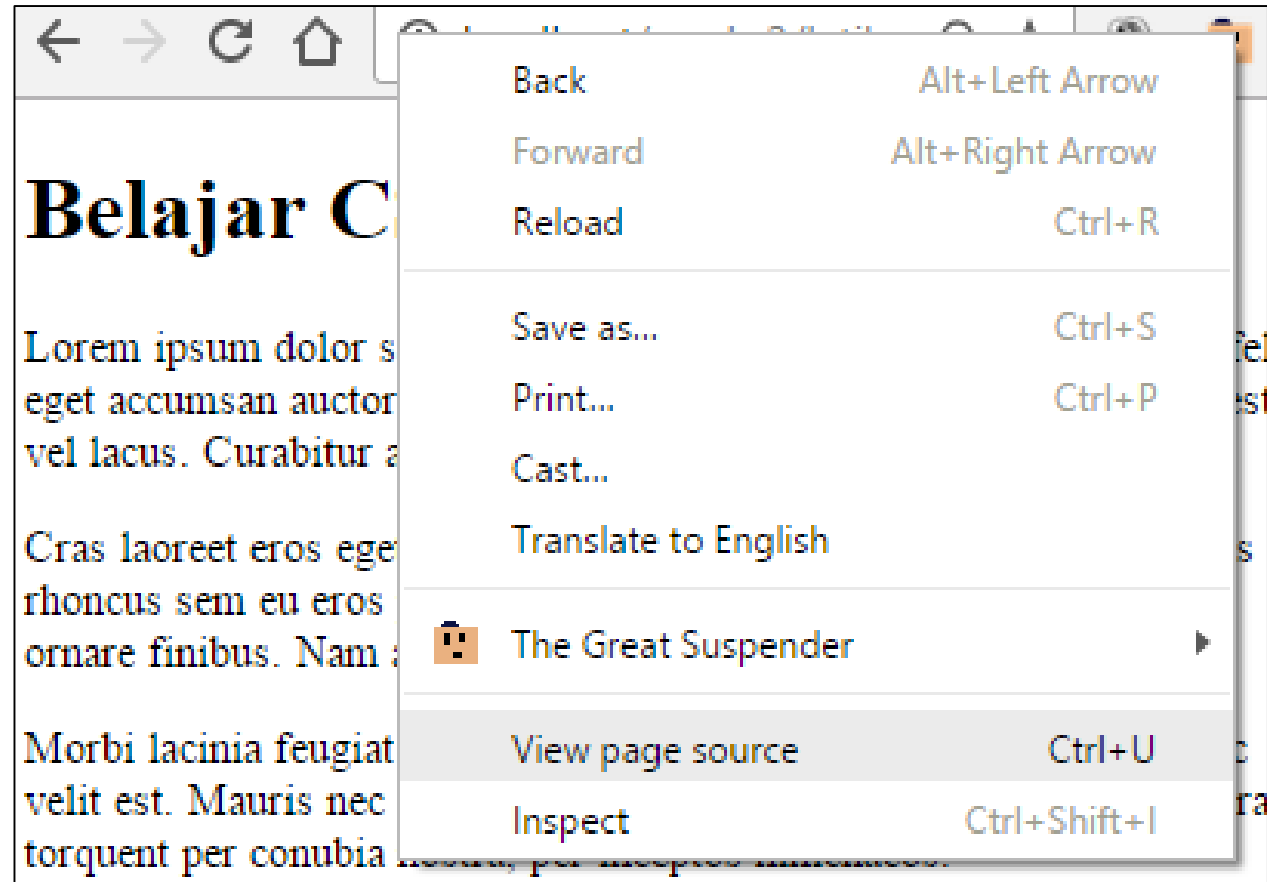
Belajar C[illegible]

Lorem ipsum dolor s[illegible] fel eget accumsan auctor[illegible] est vel lacus. Curabitur a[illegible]

Cras laoreet eros ege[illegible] s rhoncus sem eu eros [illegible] ornare finibus. Nam a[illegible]

Morbi lacinia feugiat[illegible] c velit est. Mauris nec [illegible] ra torquent per conubia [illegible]

Back Alt+Left Arrow
Forward Alt+Right Arrow
Reload Ctrl+R
Save as... Ctrl+S
Print... Ctrl+P
Cast...
Translate to English
The Great Suspender
View page source Ctrl+U
Inspect Ctrl+Shift+I